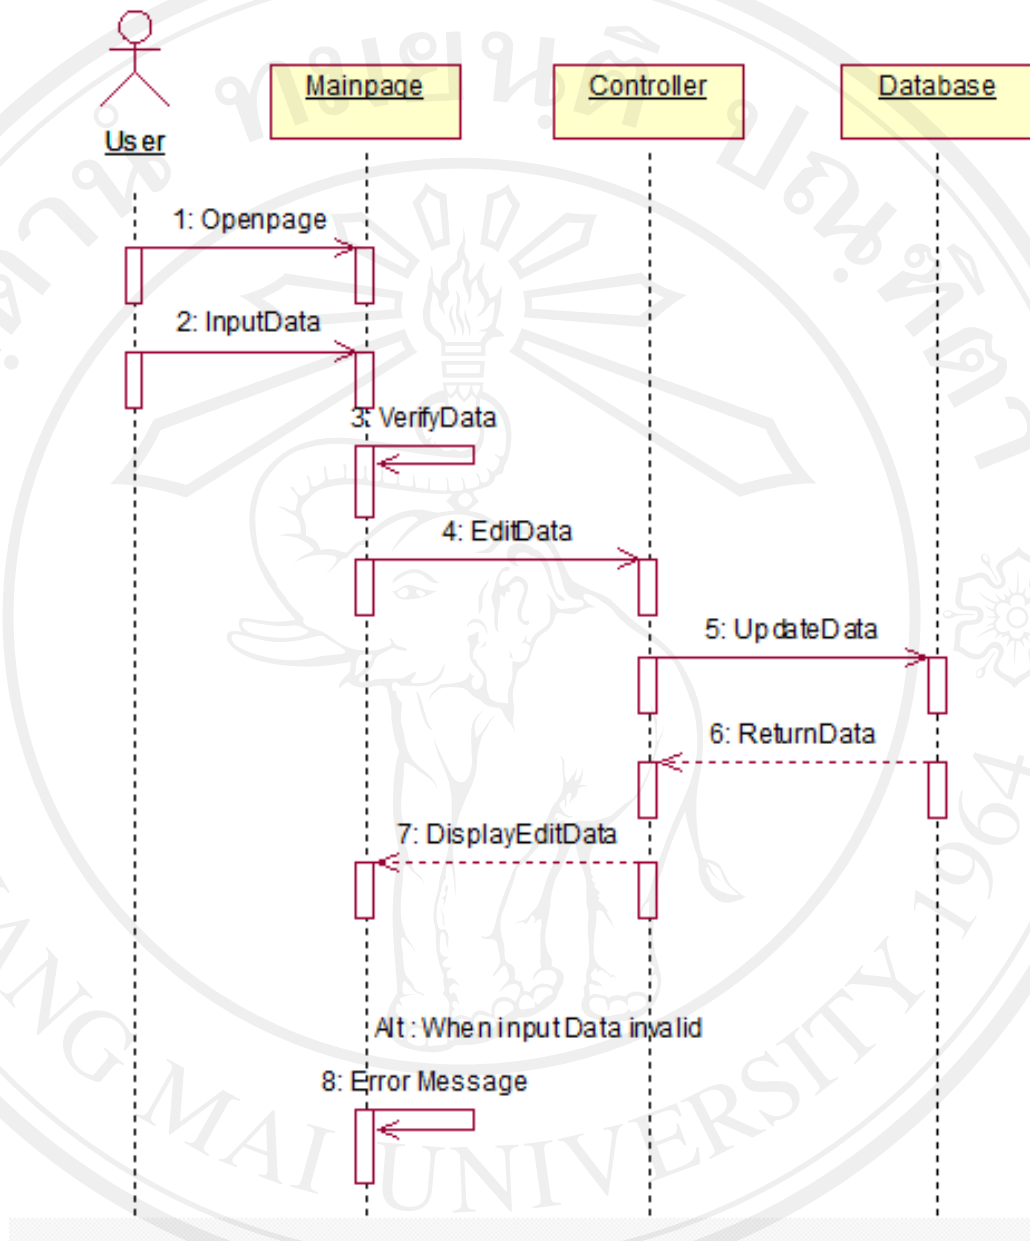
User

Mainpage

Controller

Database

1: Openpage

2: InputData

3: VerifyData

4: EditData

5: UpdateData

6: ReturnData

7: DisplayEditData

Alt : When input Data invalid

8: Error Message

มหาวิทยาลัยเชียงใหม่

CHIANG MAI UNIVERSITY 1964